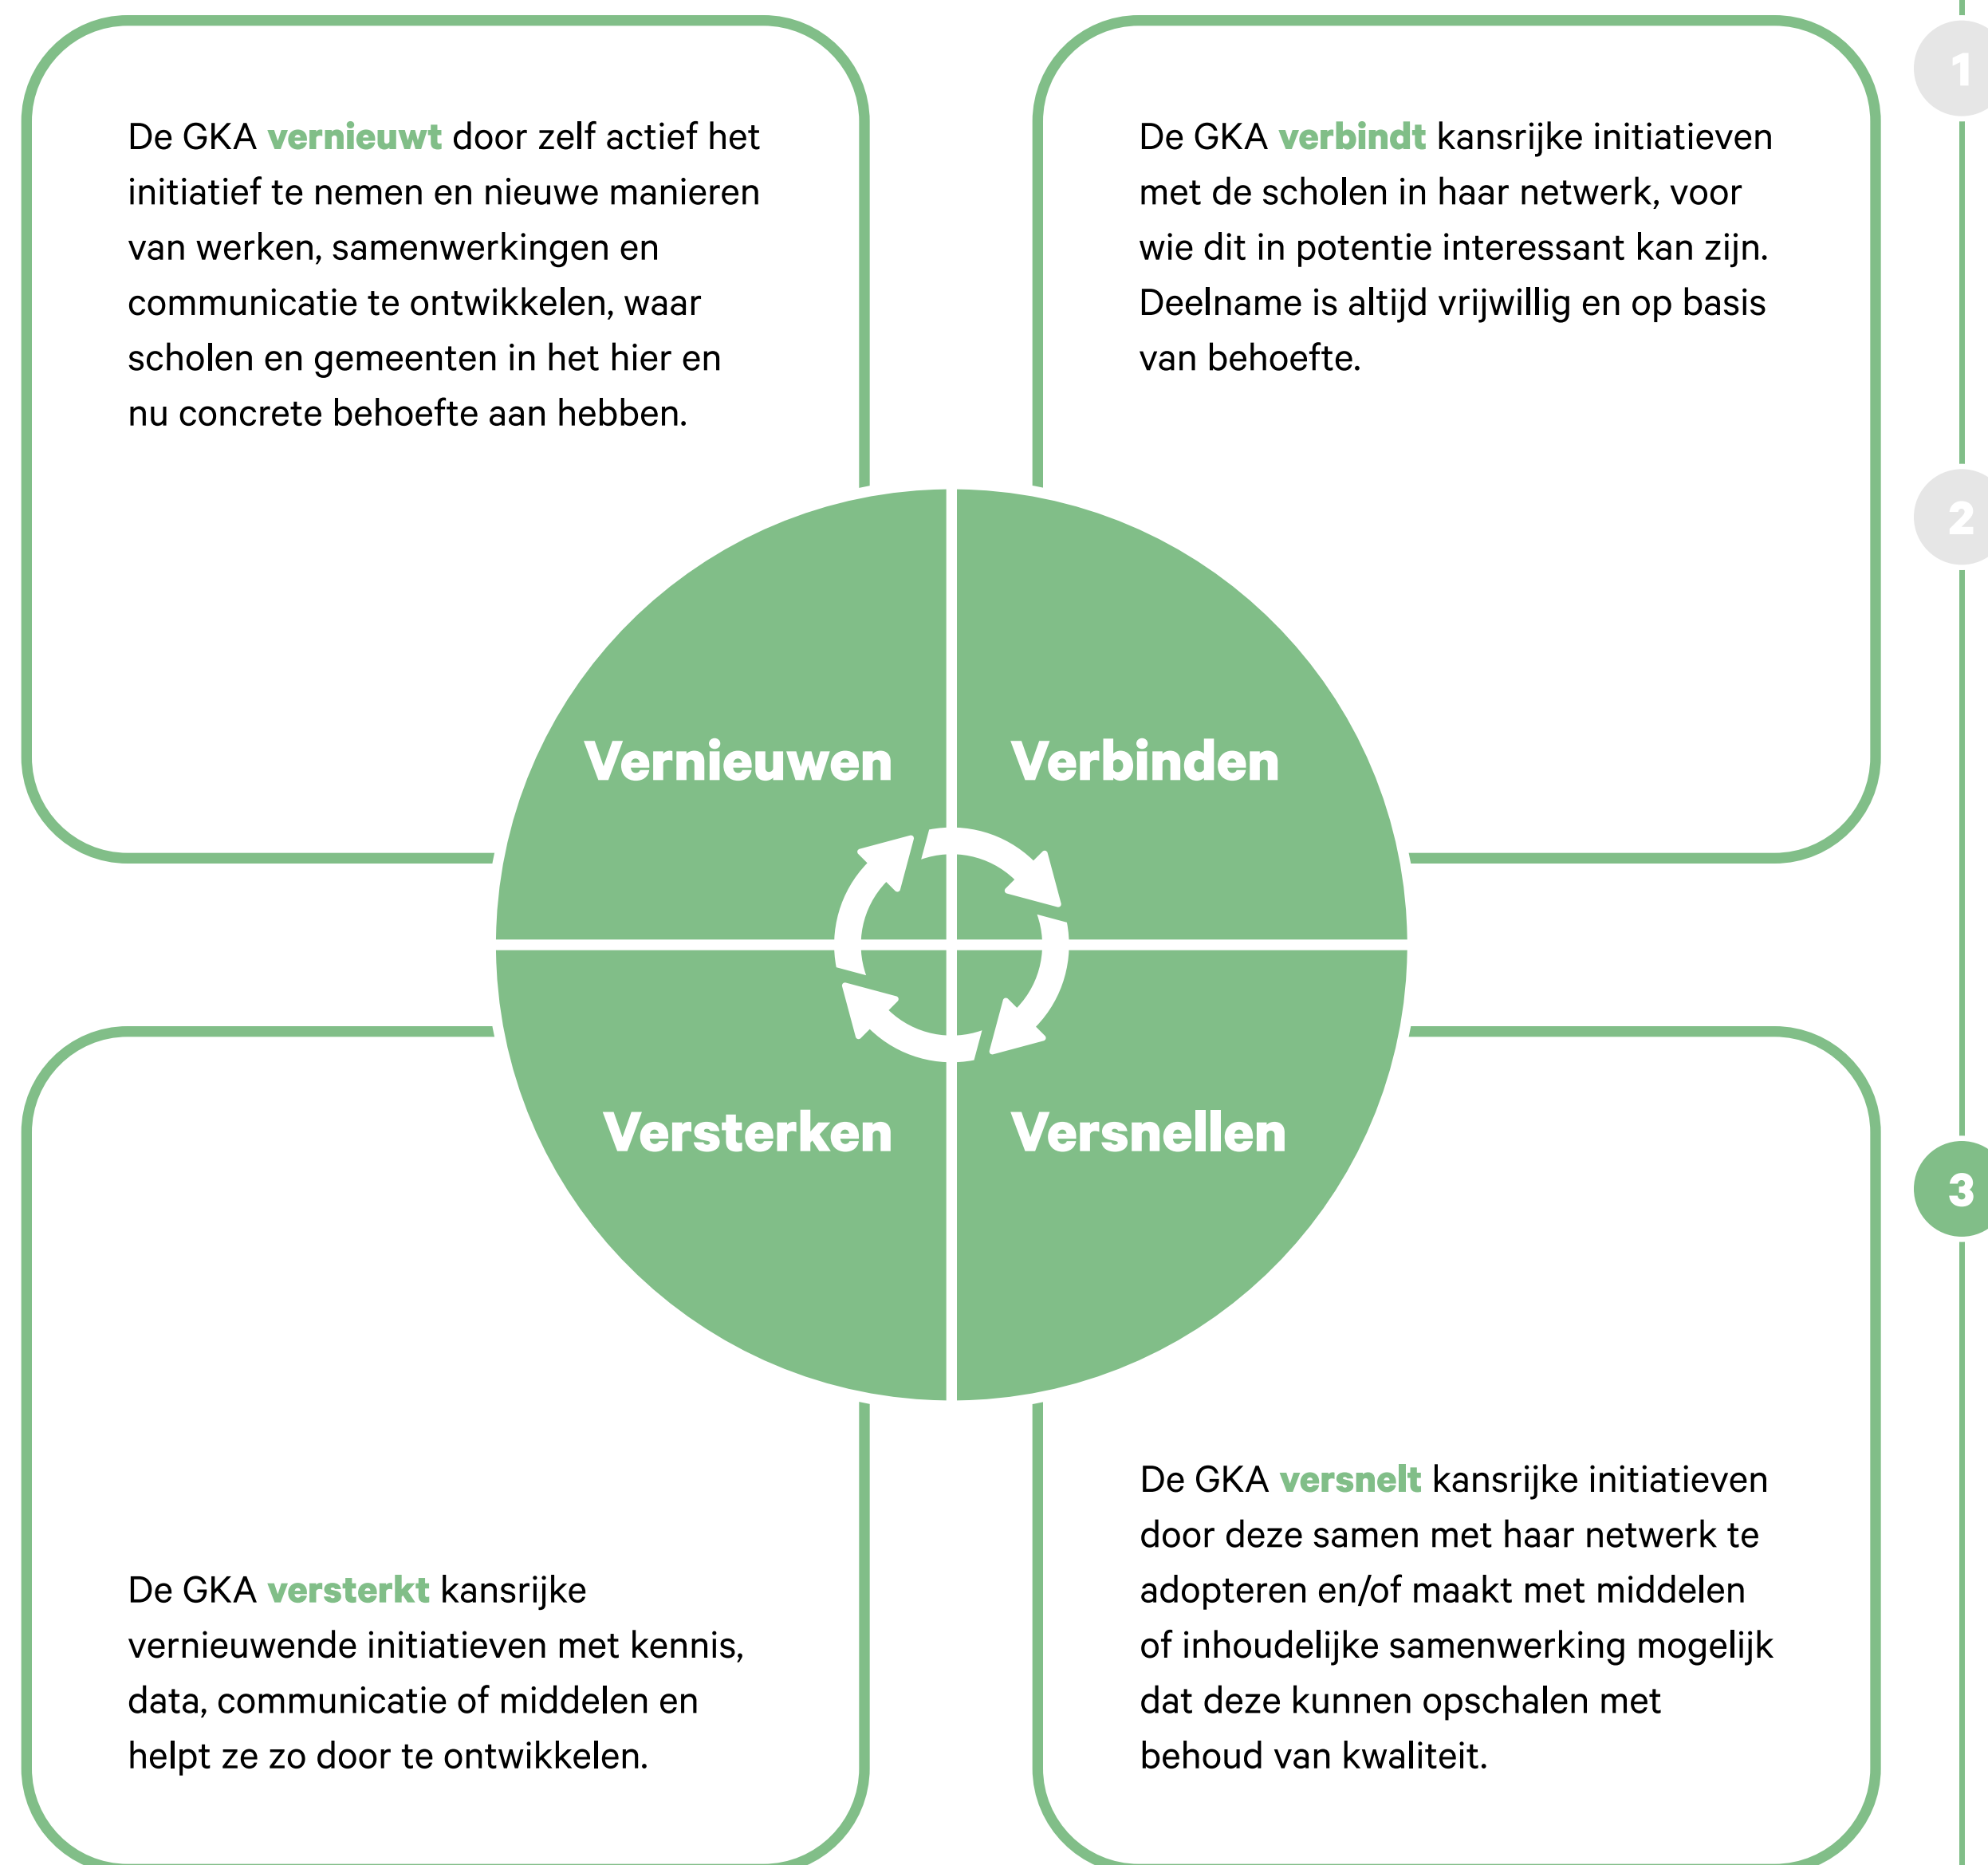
De GKA vernieuwt door zelf actief het initiatief te nemen en nieuwe manieren van werken, samenwerkingen en communicatie te ontwikkelen, waar scholen en gemeenten in het hier en nu concrete behoefte aan hebben.

De GKA verbindt kansrijke initiatieven met de scholen in haar netwerk, voor wie dit in potentie interessant kan zijn. Deelname is altijd vrijwillig en op basis van behoefte.

1

2

Vernieuwen

Verbinden

Versterken

Versnellen

3

De GKA versterkt kansrijke vernieuwende initiatieven met kennis, data, communicatie of middelen en helpt ze zo door te ontwikkelen.

De GKA versnelt kansrijke initiatieven door deze samen met haar netwerk te adopteren en/of maakt met middelen of inhoudelijke samenwerking mogelijk dat deze kunnen opschalen met behoud van kwaliteit.